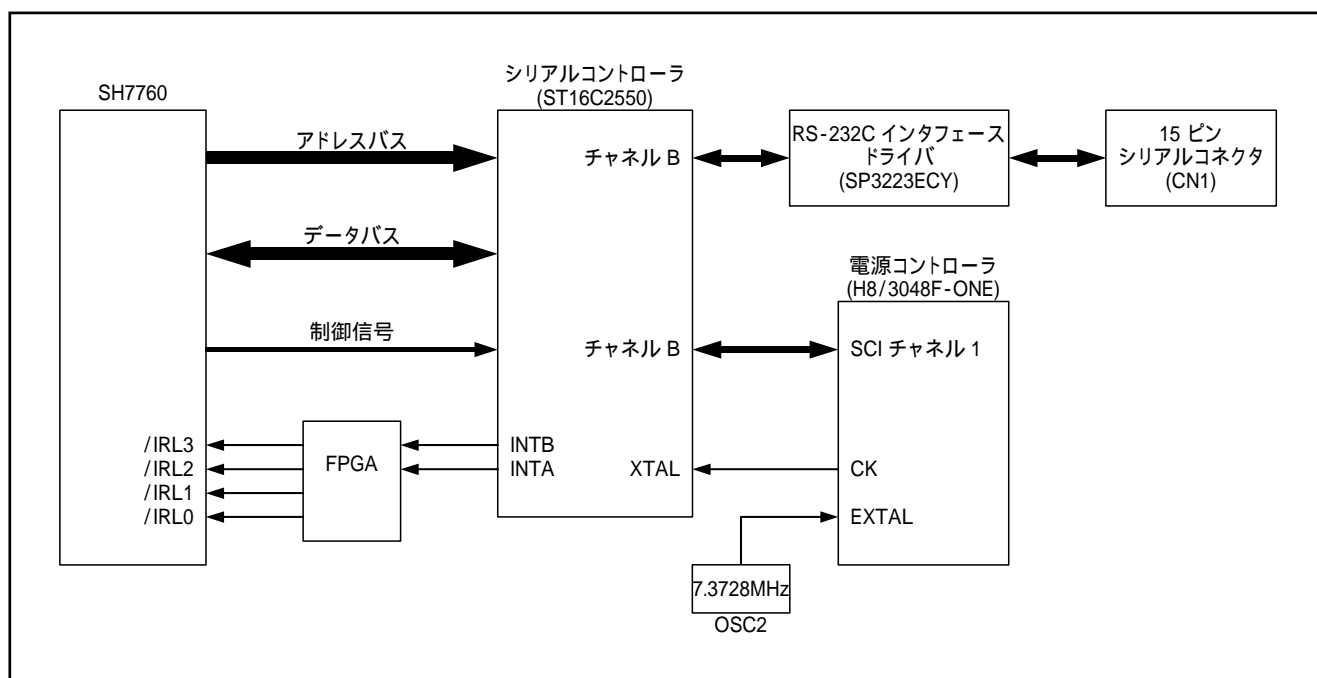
SH7760

シリアルコントローラ
(ST16C2550)

アドレスバス

データバス

制御信号

チャネル B

チャネル B

INTB
INTA

XTAL

RS-232C インタフェース
ドライバ
(SP3223ECY)

15 ピン
シリアルコネクタ
(CN1)

電源コントローラ
(H8/3048F-ONE)

SCI チャネル 1

CK

EXTAL

/IRL3
/IRL2
/IRL1
/IRL0

FPGA

7.3728MHz
OSC2